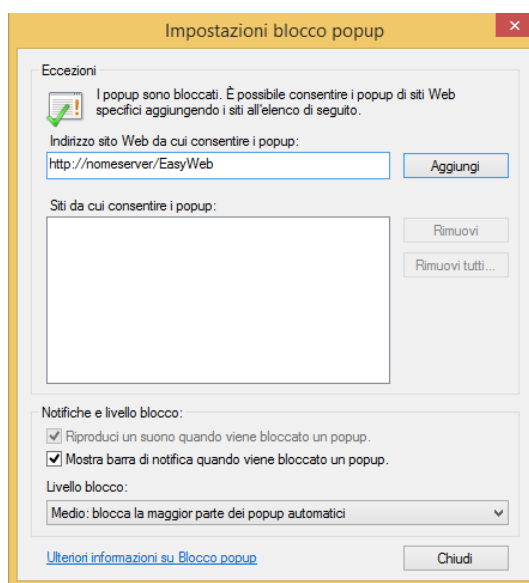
Impostazioni blocco popup

Eccezioni

I popup sono bloccati. È possibile consentire i popup di siti Web specifici aggiungendo i siti all'elenco di seguito.

Indirizzo sito Web da cui consentire i popup:

http://nomeserver/EasyWeb

Aggiungi

Siti da cui consentire i popup:

Rimuovi

Rimuovi tutti...

Notifiche e livello blocco:

Riproduci un suono quando viene bloccato un popup.

Mostra barra di notifica quando viene bloccato un popup.

Livello blocco:

Medio: blocca la maggior parte dei popup automatici

Ulteriori informazioni su Blocco popup

Chiudi